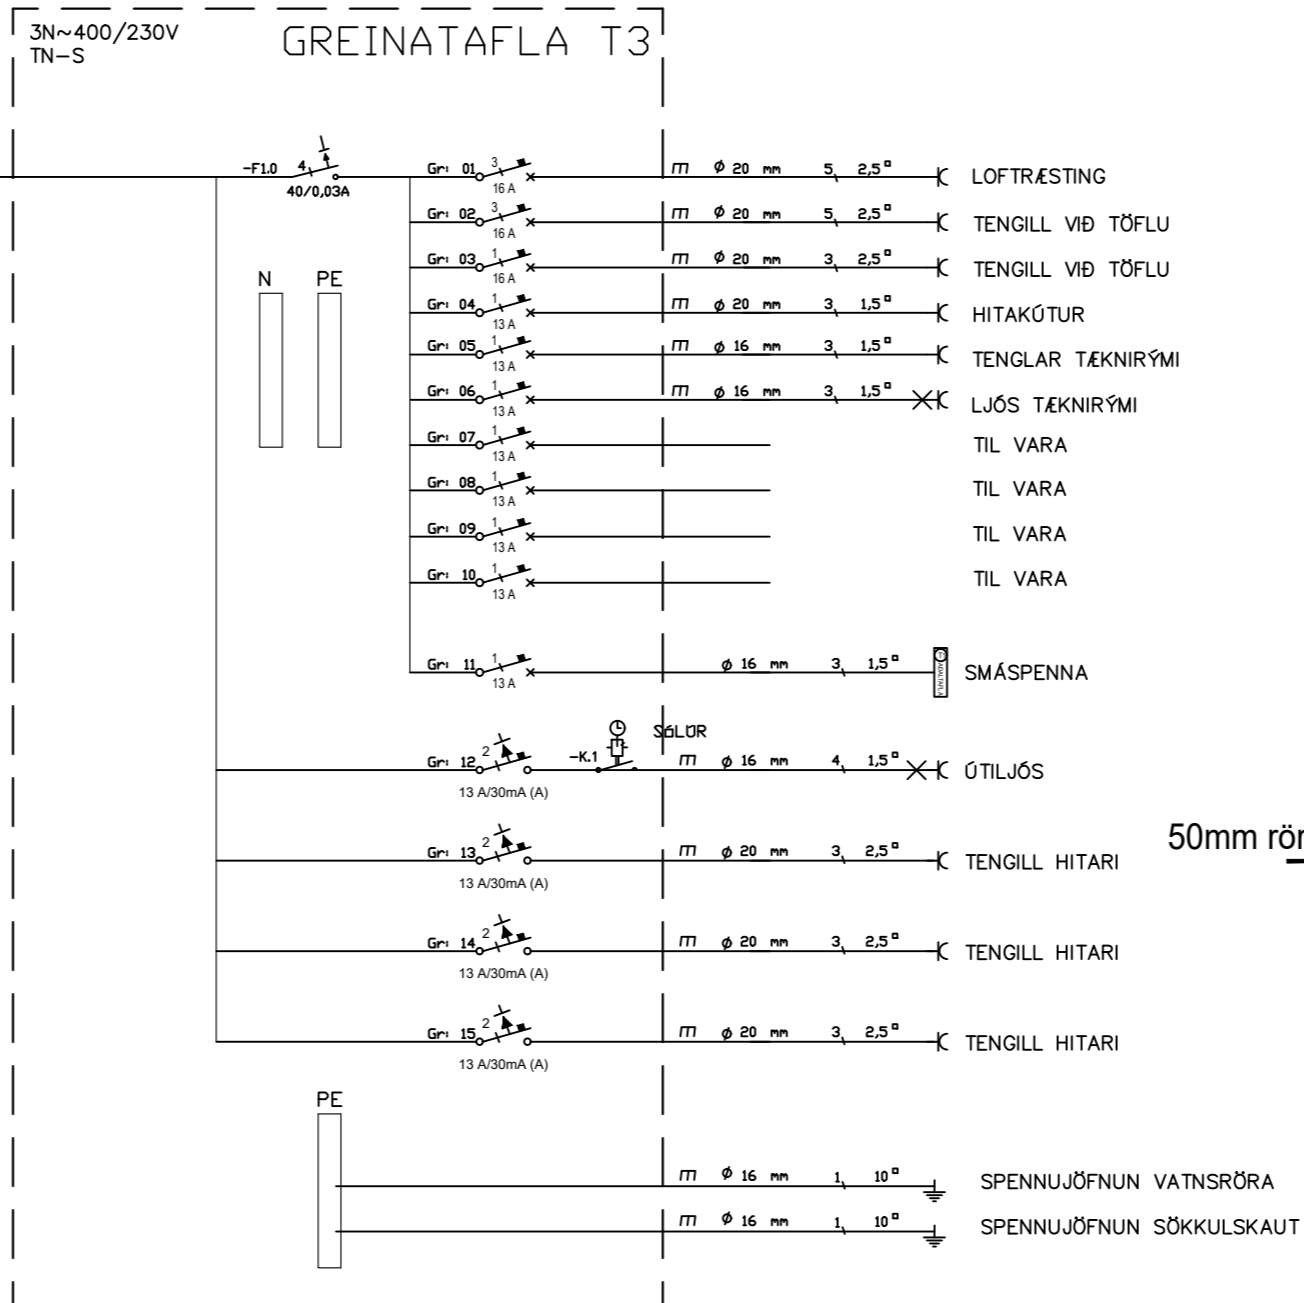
3N~400/230V
TN-S

GREINATAFLA T3

-F1.0 4 40/0,03A

N PE

Gr: 01 3 16 A m $\phi$ 20 mm 5 2,5$^{\square}$ LOFTRÆSTING
Gr: 02 3 16 A m $\phi$ 20 mm 5 2,5$^{\square}$ TENGILL VIÐ TÖFLU
Gr: 03 1 16 A m $\phi$ 20 mm 3 2,5$^{\square}$ TENGILL VIÐ TÖFLU
Gr: 04 1 13 A m $\phi$ 20 mm 3 1,5$^{\square}$ HITAKÚTUR
Gr: 05 1 13 A m $\phi$ 16 mm 3 1,5$^{\square}$ TENGLAR TÆKNIRÝMI
Gr: 06 1 13 A m $\phi$ 16 mm 3 1,5$^{\square}$ LJÓS TÆKNIRÝMI
Gr: 07 1 13 A TIL VARA
Gr: 08 1 13 A TIL VARA
Gr: 09 1 13 A TIL VARA
Gr: 10 1 13 A TIL VARA

Gr: 11 1 13 A $\phi$ 16 mm 3 1,5$^{\square}$ SMÁSPENNA

SÓLÚR
Gr: 12 2 13 A/30mA (A) -K.1 m $\phi$ 16 mm 4 1,5$^{\square}$ ÚTILJÓS

50mm rör

Gr: 13 2 13 A/30mA (A) m $\phi$ 20 mm 3 2,5$^{\square}$ TENGILL HITARI
Gr: 14 2 13 A/30mA (A) m $\phi$ 20 mm 3 2,5$^{\square}$ TENGILL HITARI
Gr: 15 2 13 A/30mA (A) m $\phi$ 20 mm 3 2,5$^{\square}$ TENGILL HITARI

PE

m $\phi$ 16 mm 1 10$^{\square}$ SPENNUJÖFNUN VATNSRÖRA
m $\phi$ 16 mm 1 10$^{\square}$ SPENNUJÖFNUN SÖKKULSKAUT